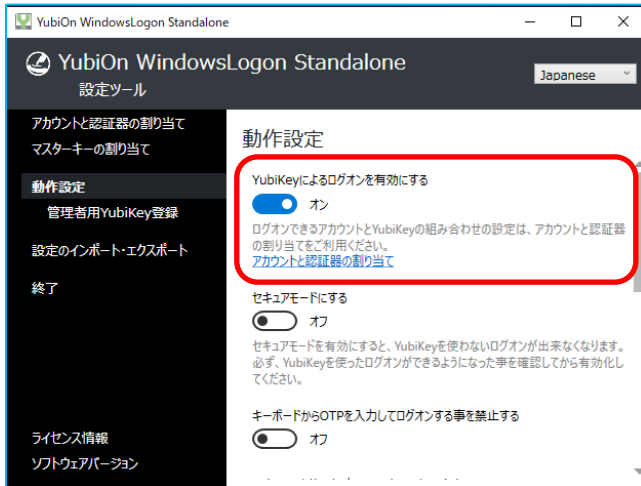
YubiOn WindowsLogon Standalone

YubiOn WindowsLogon Standalone
設定ツール

Japanese

アカウントと認証器の割り当て
マスターキーの割り当て
動作設定
管理者用YubiKey登録
設定のインポート・エクスポート
終了

ライセンス情報
ソフトウェアバージョン

動作設定

YubiKeyによるログオンを有効にする
オン
ログオンできるアカウントとYubiKeyの組み合わせの設定は、アカウントと認証器の割り当てをご利用ください。
アカウントと認証器の割り当て

セキュアモードにする
オフ
セキュアモードを有効にすると、YubiKeyを使わないログオンが出来なくなります。必ず、YubiKeyを使ったログオンができるようになった事を確認してから有効化してください。

キーボードからOTPを入力してログオンする事を禁止する
オフ